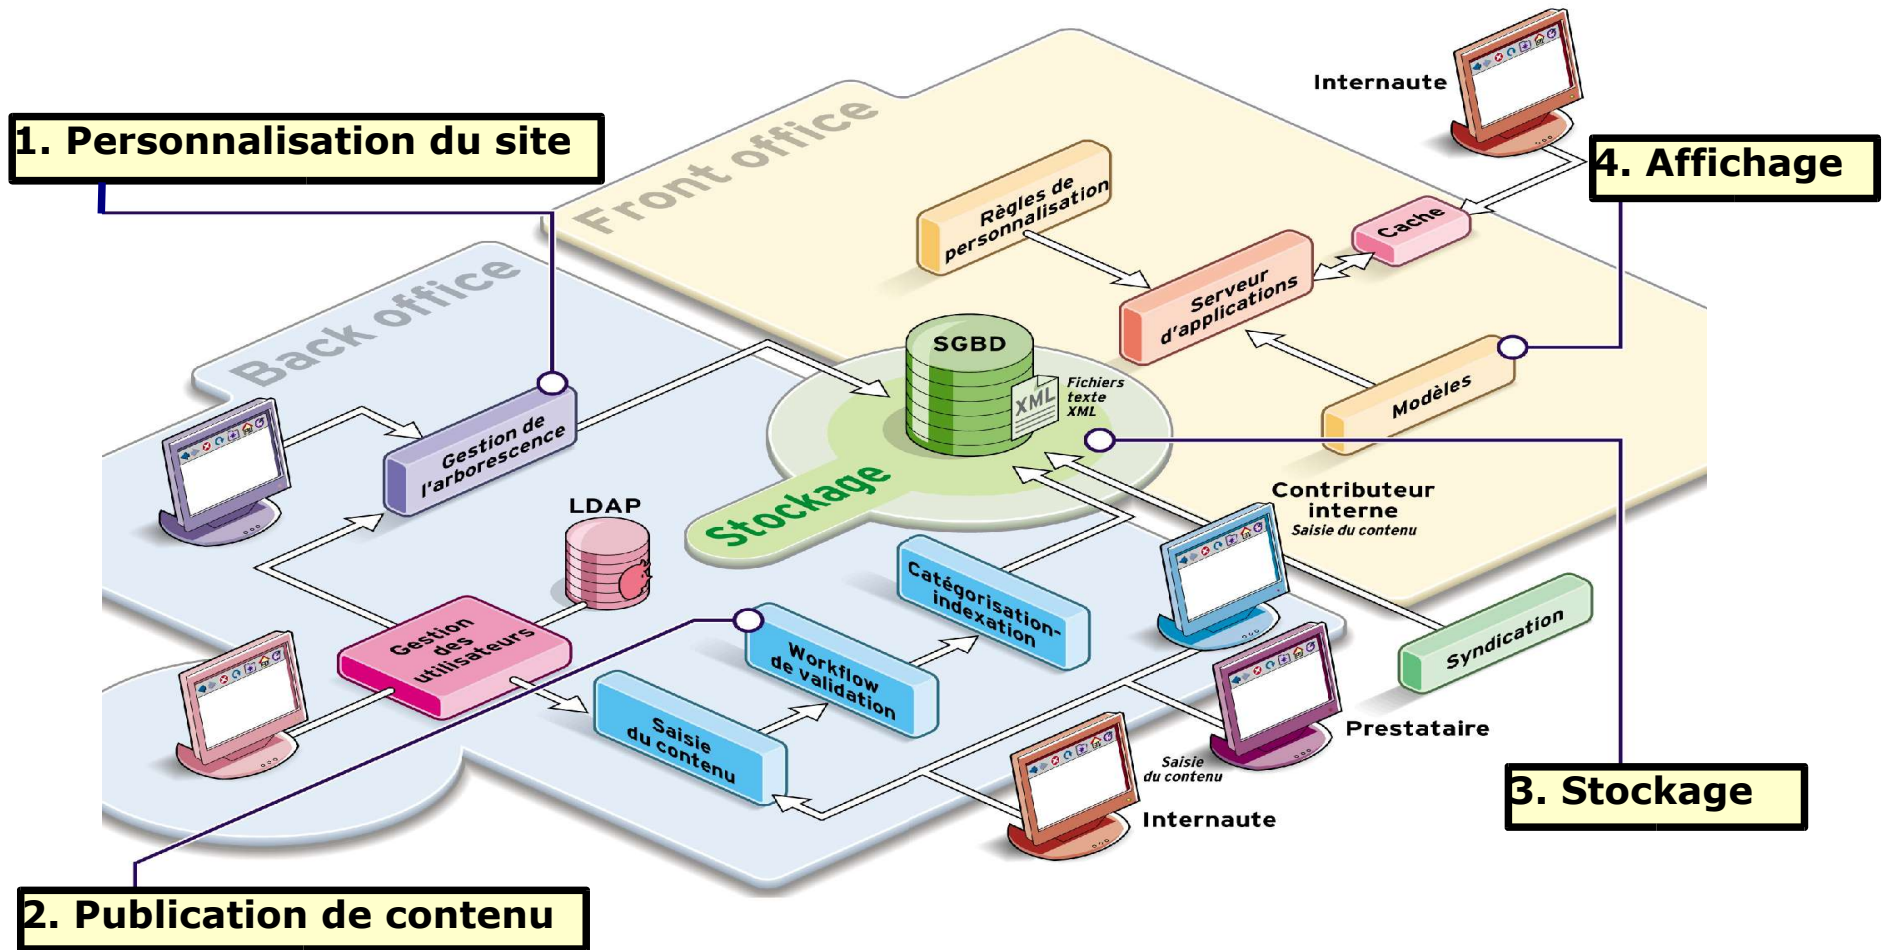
1. Personnalisation du site

Internaute

4. Affichage

Front office

Règles de personnalisation

Cache

Serveur d'applications

Back office

SGBD

Fichiers texte XML

XML

Modèles

Gestion de l'arborescence

Stockage

LDAP

Contributeur interne
Saisie du contenu

Catégorisation-indexation

Gestion des utilisateurs

Workflow de validation

Syndication

Saisie du contenu

Prestataire

Saisie du contenu

Internaute

3. Stockage

2. Publication de contenu